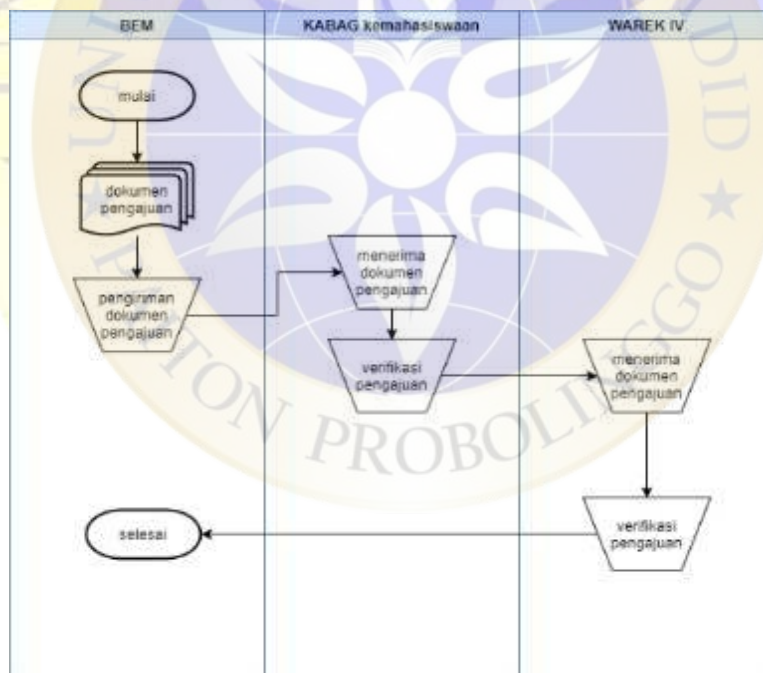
| BEM | KABAG kemahasiswaan | WAREK IV |
|---|---|---|

mulai

dokumen pengajuan

pengiriman dokumen pengajuan

menerima dokumen pengajuan

verifikasi pengajuan

menerima dokumen pengajuan

verifikasi pengajuan

selesai

PROBOLINGGO